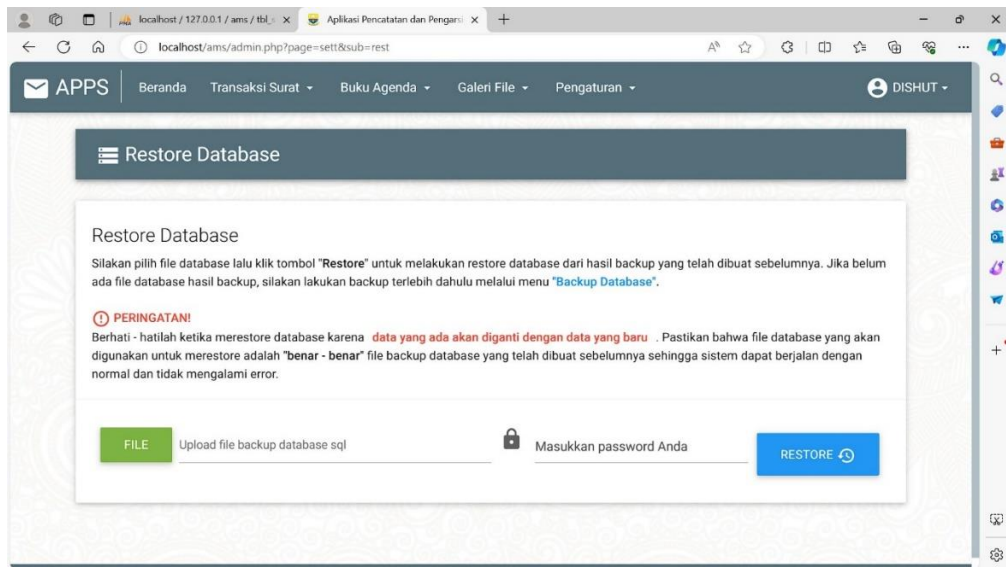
localhost / 127.0.0.1 / ams / tbl_s ×
Aplikasi Pencatatan dan Pengarsi ×
localhost/ams/admin.php?page=sett&sub=rest

APPS Beranda Transaksi Surat ▾ Buku Agenda ▾ Galeri File ▾ Pengaturan ▾ DISHUT ▾

Restore Database

Restore Database

Silakan pilih file database lalu klik tombol "Restore" untuk melakukan restore database dari hasil backup yang telah dibuat sebelumnya. Jika belum ada file database hasil backup, silakan lakukan backup terlebih dahulu melalui menu "Backup Database".

PERINGATAN!

Berhati - hatilah ketika merestore database karena data yang ada akan diganti dengan data yang baru . Pastikan bahwa file database yang akan digunakan untuk merestore adalah "benar - benar" file backup database yang telah dibuat sebelumnya sehingga sistem dapat berjalan dengan normal dan tidak mengalami error.

FILE Upload file backup database sql

Masukkan password Anda

RESTORE